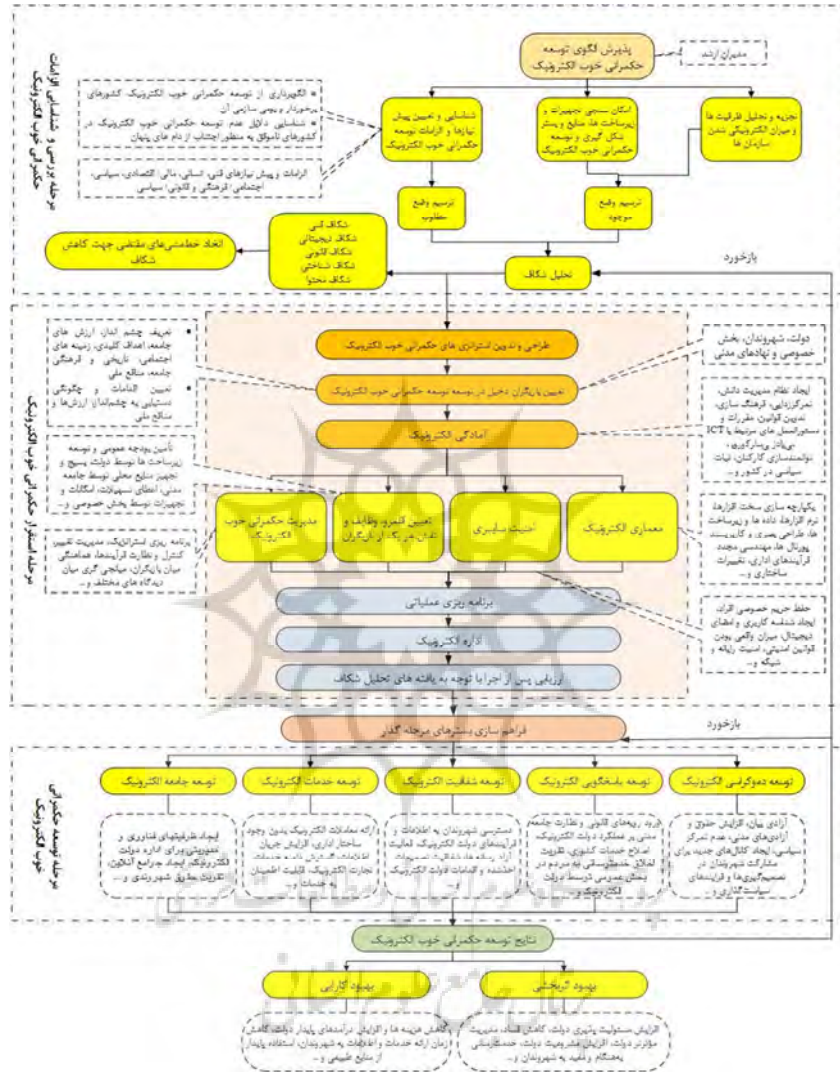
مرحله بررسی و شناسایی الزامات حکمرانی خوب الکترونیک

مدیران ارشد

پذیرش الگوی توسعه حکمرانی خوب الکترونیک

تجزیه و تحلیل ظرفیت ها و میزان الکترونیکی شدن سازمان ها

امکان سنجی تجهیزات و زیرساخت ها، منابع و بستر شکل گیری و توسعه حکمرانی خوب الکترونیک

شناسایی و تعیین پیش نیازها و الزامات توسعه حکمرانی خوب الکترونیک

الگوبرداری از توسعه حکمرانی خوب الکترونیک کشورهای پیشرو و بومی سازی آن

شناسایی دلایل عدم توسعه حکمرانی خوب الکترونیک در کشورهای ناموفق به منظور اجتناب از دام های پنهان

الزامات و پیش نیازهای فنی، انسانی، مالی، اقتصادی، سیاسی، اجتماعی، فرهنگی و قانونی، سیاسی

ترسیم وضع موجود

ترسیم وضع مطلوب

تحلیل شکاف

بازخورد

شکاف فنی
شکاف دیجیتالی
شکاف قانونی
شکاف ساختاری
شکاف محتوا

اتخاذ خط مشی های مقتضی جهت کاهش شکاف

مرحله استقرار حکمرانی خوب الکترونیک

طراحی و تدوین استراتژی های حکمرانی خوب الکترونیک

تعیین بازیگران دخیل در توسعه حکمرانی خوب الکترونیک

آمادگی الکترونیک

دولت، شهروندان، بخش خصوصی و نهادهای مدنی

تعریف چشم انداز ارزش های جامعه، اهداف کلیدی، زمینه های اجتماعی، تاریخی و فرهنگی جامعه، منافع ملی

تعیین اقدامات و چگونگی دستیابی به چشم انداز ارزش ها و منافع ملی

ایجاد نظام مدیریت دانش، تمرکززدایی، فرهنگ سازی، تدوین قوانین، مقررات و دستورالعمل های مرتبط با ICT بی سوادی زدایی، آموزش، توانمندسازی کارکنان، ثبات سیاسی در کشور و...

تأمین بودجه عمومی و توسعه زیرساخت ها توسط دولت، بسیج و تجهیز منابع محلی توسط جامعه مدنی، اعطای تسهیلات، امکانات و تجهیزات توسط بخش خصوصی و...

معماری الکترونیک

امنیت سایبری

تعیین قلمرو، وظایف و نقش هر یک از بازیگران

مدیریت حکمرانی خوب الکترونیک

برنامه ریزی استراتژیک، مدیریت، تقسیم، کنترل و نظارت فرآیندها، هماهنگی میان بازیگران، میانجی گری میان دیدگاه های مختلف و...

یکپارچه سازی سخت افزارها و نرم افزارها، داده ها و زیرساخت ها، طراحی بصری و کاربرپسند پورتال ها، مهندسی مجدد فرآیندهای اداری، تغییرات ساختاری و...

حفظ حریم خصوصی افراد، ایجاد شناسه کاربری و امضای دیجیتال، میزان واقعی بودن قوانین امنیتی، امنیت رایانه و شبکه و...

برنامه ریزی عملیاتی

اداره الکترونیک

ارزیابی پس از اجرا با توجه به یافته های تحلیل شکاف

فراهم سازی بسترهای مرحله گذار

بازخورد

مرحله توسعه حکمرانی خوب الکترونیک

توسعه دموکراسی الکترونیک

توسعه پاسخگویی الکترونیک

توسعه شفافیت الکترونیک

توسعه خدمات الکترونیک

توسعه جامعه الکترونیک

آزادی بیان، افزایش حقوق و آزادی های مدنی، عدم تمرکز سیاسی، ایجاد کانال های جدید برای مشارکت شهروندان در تصمیم گیری ها و فرآیندهای سیاست گذاری و...

ارتقاء رویه های قانونی و نظارت جامعه مدنی بر عملکرد دولت الکترونیک، اصلاح خدمات کشوری، تقویت تعامل خدمات رسانی به مردم در بخش عمومی توسط دولت الکترونیک و...

دسترسی شهروندان به اطلاعات و فرآیندهای دولت الکترونیک، فعالیت آزاد رسانه ها، شفافیت تصمیمات، احتسابه و اقدامات دولت الکترونیک و...

ارائه معاملات الکترونیک بدون وجود ساختار اداری، افزایش جریان اطلاعات، گسترش دامنه معاملات، تجارت الکترونیک، قابلیت اطمینان به خدمات و...

ایجاد ظرفیتهای فناوری و تصمیم گیری برای اداره دولت الکترونیک، ایجاد جوامع آنلاین، تقویت روابط شهروندی و...

نتایج توسعه حکمرانی خوب الکترونیک

بهبود اثربخشی

بهبود کارایی

افزایش مسئولیت پذیری دولت، کاهش فساد، مدیریت مؤثرتر دولت، افزایش مشروعیت دولت، خدمت رسانی بهنگام و منعطف به شهروندان و...

کاهش هزینه ها و افزایش فرآیندهای پایدار دولت، کاهش زمان ارائه خدمات و اطلاعات به شهروندان، استفاده پایدار از منابع طبیعی و...